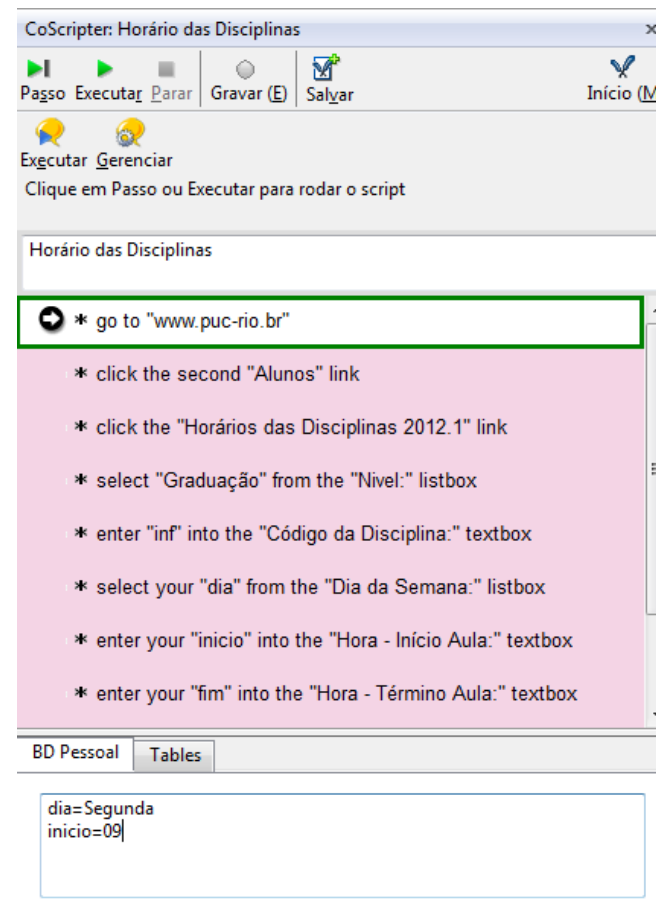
CoScripter: Horário das Disciplinas ×

Passo Executar Parar | Gravar (E) | Salvar Início (M

Executar Gerenciar

Clique em Passo ou Executar para rodar o script

Horário das Disciplinas

* go to "www.puc-rio.br"

* click the second "Alunos" link

* click the "Horários das Disciplinas 2012.1" link

* select "Graduação" from the "Nivel:" listbox

* enter "inf" into the "Código da Disciplina:" textbox

* select your "dia" from the "Dia da Semana:" listbox

* enter your "inicio" into the "Hora - Início Aula:" textbox

* enter your "fim" into the "Hora - Término Aula:" textbox

BD Pessoal | Tables

dia=Segunda
inicio=09